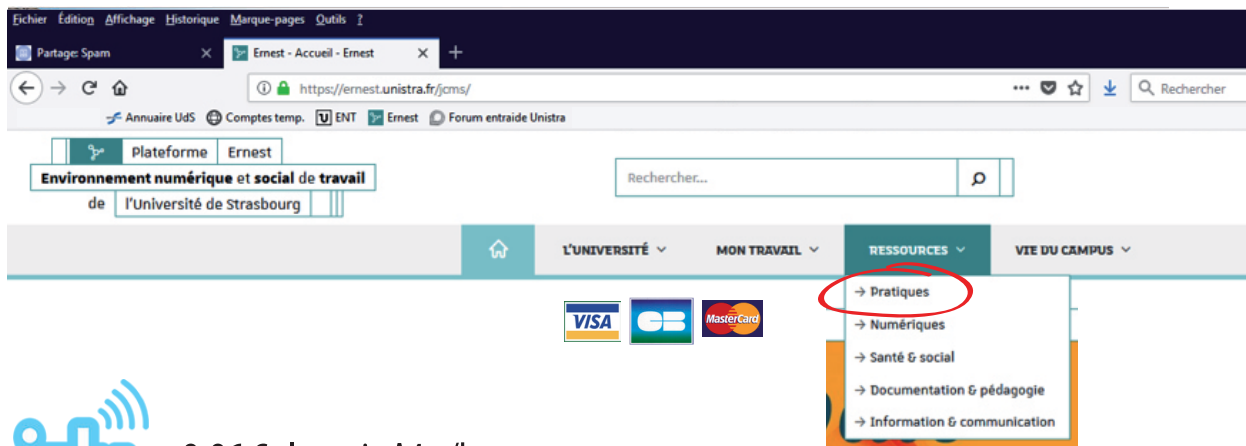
Fichier Édition Affichage Historique Marque-pages Outils ?

Partage: Spam ×
Ernest - Accueil - Ernest ×
+

https://ernest.unistra.fr/jcms/
••• Rechercher

Annuaire UdS Comptes temp. ENT Ernest Forum entraide Unistra

Plateforme Ernest
Environnement numérique et social de travail
de l'Université de Strasbourg

Rechercher...

L'UNIVERSITÉ MON TRAVAIL RESSOURCES VIE DU CAMPUS

→ Pratiques
→ Numériques
→ Santé & social
→ Documentation & pédagogie
→ Information & communication

VISA CB MasterCard

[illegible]